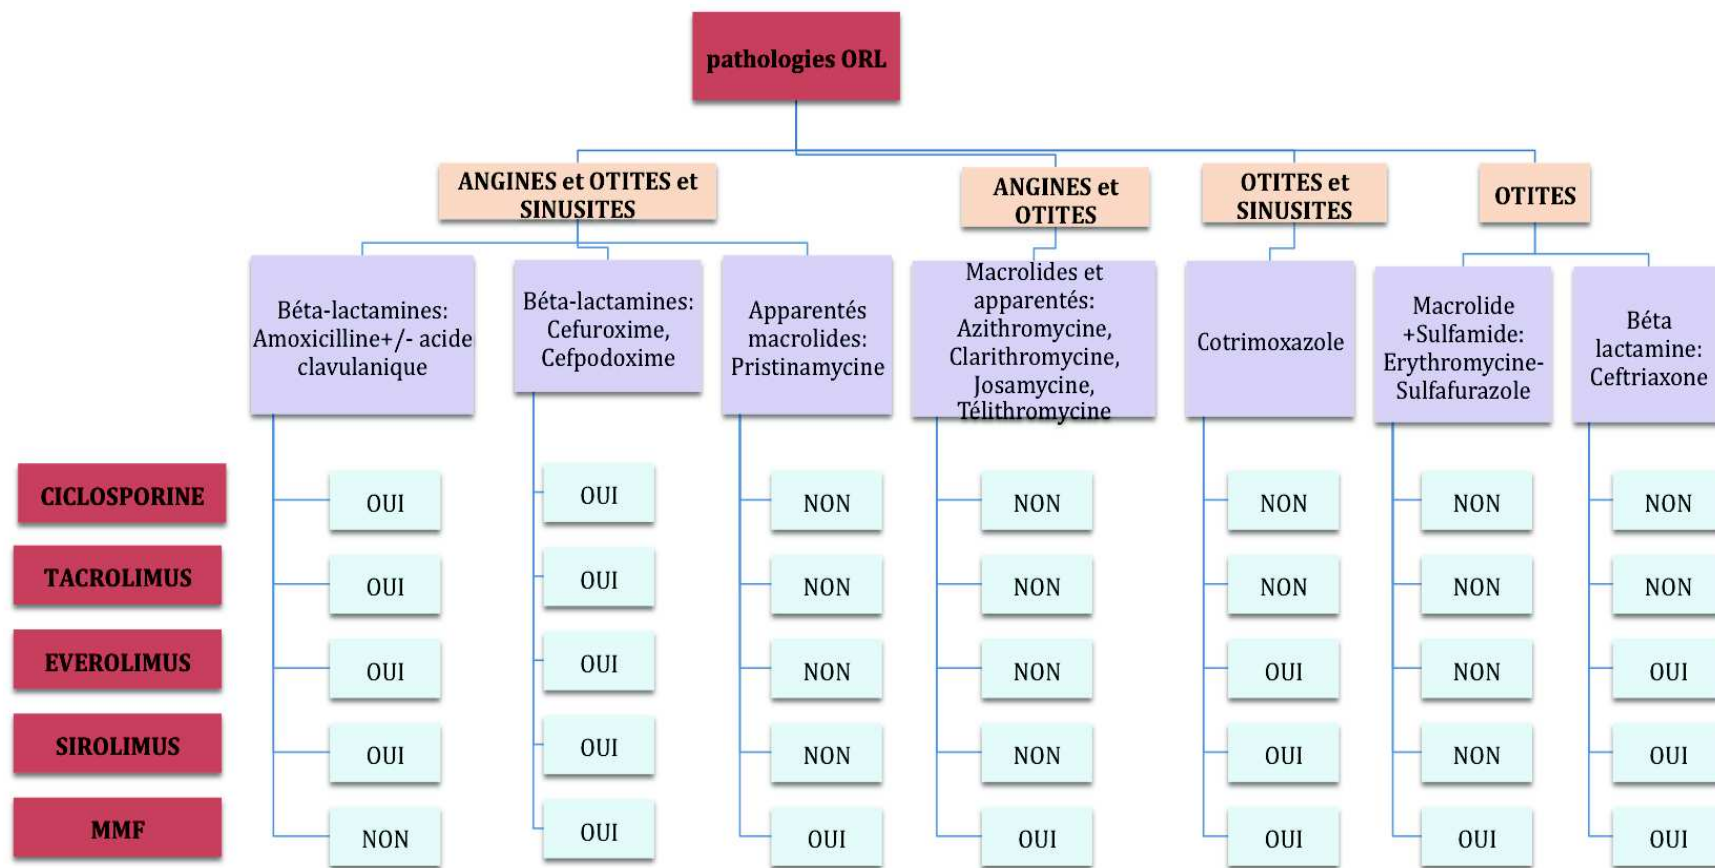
pathologies ORL

ANGINES et OTITES et SINUSITES

ANGINES et OTITES

OTITES et SINUSITES

OTITES

Béta-lactamines: Amoxicilline+/- acide clavulanique

Béta-lactamines: Cefuroxime, Cefpodoxime

Apparentés macrolides: Pristinamycine

Macrolides et apparentés: Azithromycine, Clarithromycine, Josamycine, Télithromycine

Cotrimoxazole

Macrolide +Sulfamide: Erythromycine-Sulfafurazole

Béta lactamine: Ceftriaxone

| | | | | | | | |
|---|---|---|---|---|---|---|---|
| CICLOSPORINE | OUI | OUI | NON | NON | NON | NON | NON |
| TACROLIMUS | OUI | OUI | NON | NON | NON | NON | NON |
| EVEROLIMUS | OUI | OUI | NON | NON | OUI | NON | OUI |
| SIROLIMUS | OUI | OUI | NON | NON | OUI | NON | OUI |
| MMF | NON | OUI | OUI | OUI | OUI | OUI | OUI |